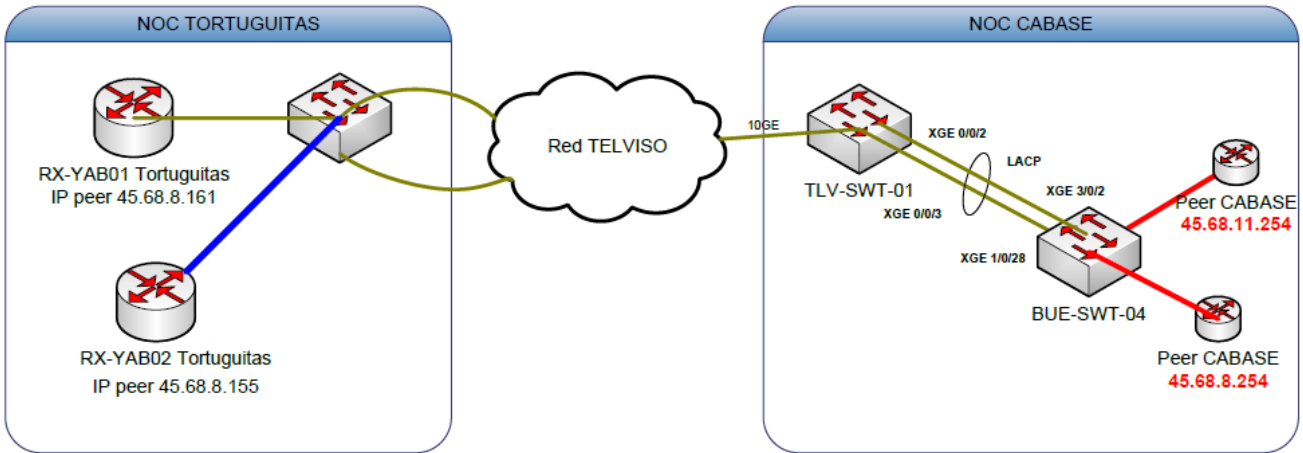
NOC TORTUGUITAS

RX-YAB01 Tortuguitas
IP peer 45.68.8.161

RX-YAB02 Tortuguitas
IP peer 45.68.8.155

Red TELVISO

NOC CABASE

10GE

TLV-SWT-01

XGE 0/0/2

LACP

XGE 0/0/3

XGE 3/0/2

XGE 1/0/28

BUE-SWT-04

Peer CABASE
45.68.11.254

Peer CABASE
45.68.8.254